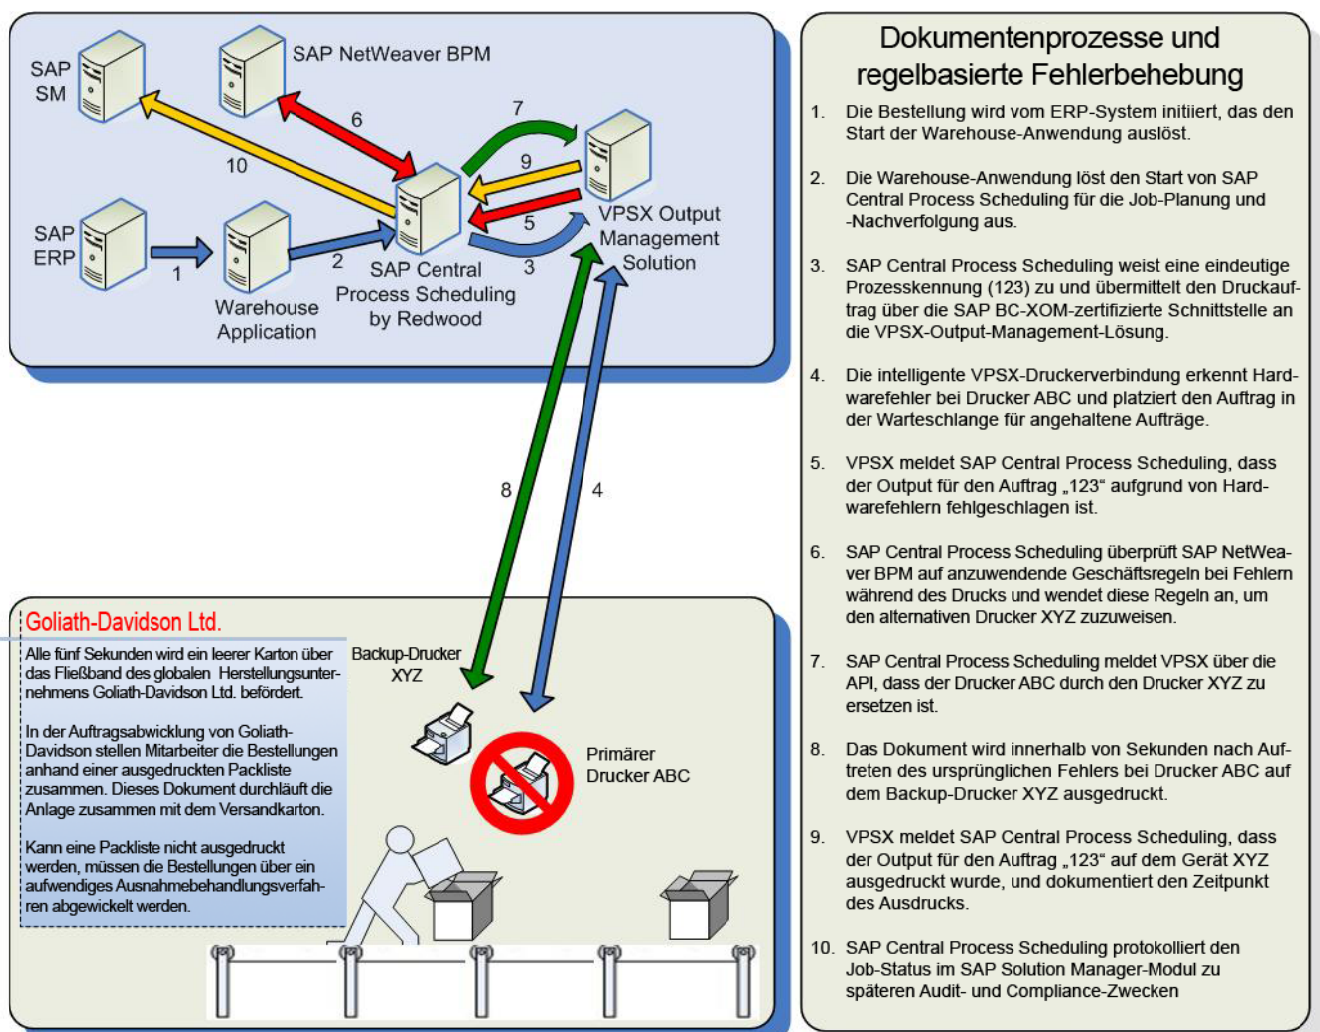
SAP SM

SAP NetWeaver BPM

6

7

10

9

5

SAP ERP

1

Warehouse Application

2

SAP Central Process Scheduling by Redwood

3

VPSX Output Management Solution

8

4

Goliath-Davidson Ltd.

Alle fünf Sekunden wird ein leerer Karton über das Fließband des globalen Herstellungsunternehmens Goliath-Davidson Ltd. befördert.

In der Auftragsabwicklung von Goliath-Davidson stellen Mitarbeiter die Bestellungen anhand einer ausgedruckten Packliste zusammen. Dieses Dokument durchläuft die Anlage zusammen mit dem Versandkarton.

Kann eine Packliste nicht ausgedruckt werden, müssen die Bestellungen über ein aufwendiges Ausnahmebehandlungsverfahren abgewickelt werden.

Backup-Drucker XYZ

Primärer Drucker ABC

Dokumentenprozesse und regelbasierte Fehlerbehebung

1. Die Bestellung wird vom ERP-System initiiert, das den Start der Warehouse-Anwendung auslöst.

2. Die Warehouse-Anwendung löst den Start von SAP Central Process Scheduling für die Job-Planung und -Nachverfolgung aus.

3. SAP Central Process Scheduling weist eine eindeutige Prozesskennung (123) zu und übermittelt den Druckauftrag über die SAP BC-XOM-zertifizierte Schnittstelle an die VPSX-Output-Management-Lösung.

4. Die intelligente VPSX-Druckerverbindung erkennt Hardwarefehler bei Drucker ABC und platziert den Auftrag in der Warteschlange für angehaltene Aufträge.

5. VPSX meldet SAP Central Process Scheduling, dass der Output für den Auftrag „123“ aufgrund von Hardwarefehlern fehlgeschlagen ist.

6. SAP Central Process Scheduling überprüft SAP NetWeaver BPM auf anzuwendende Geschäftsregeln bei Fehlern während des Drucks und wendet diese Regeln an, um den alternativen Drucker XYZ zuzuweisen.

7. SAP Central Process Scheduling meldet VPSX über die API, dass der Drucker ABC durch den Drucker XYZ zu ersetzen ist.

8. Das Dokument wird innerhalb von Sekunden nach Auftreten des ursprünglichen Fehlers bei Drucker ABC auf dem Backup-Drucker XYZ ausgedruckt.

9. VPSX meldet SAP Central Process Scheduling, dass der Output für den Auftrag „123“ auf dem Gerät XYZ ausgedruckt wurde, und dokumentiert den Zeitpunkt des Ausdrucks.

10. SAP Central Process Scheduling protokolliert den Job-Status im SAP Solution Manager-Modul zu späteren Audit- und Compliance-Zwecken